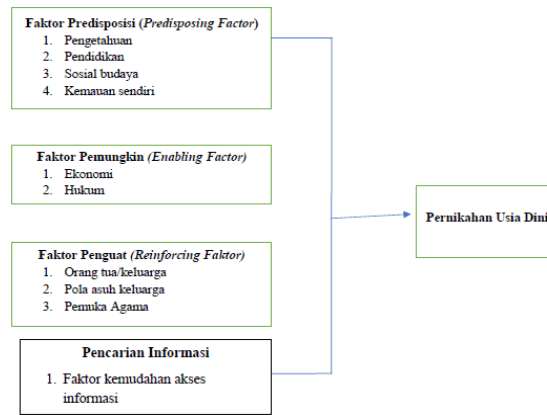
Faktor Predisposisi (*Predisposing Factor*)
1. Pengetahuan
2. Pendidikan
3. Sosial budaya
4. Kemauan sendiri

Faktor Pemungkin (*Enabling Factor*)
1. Ekonomi
2. Hukum

Faktor Penguat (*Reinforcing Faktor*)
1. Orang tua/keluarga
2. Pola asuh keluarga
3. Pemuka Agama

Pencarian Informasi
1. Faktor kemudahan akses informasi

Pernikahan Usia Dini